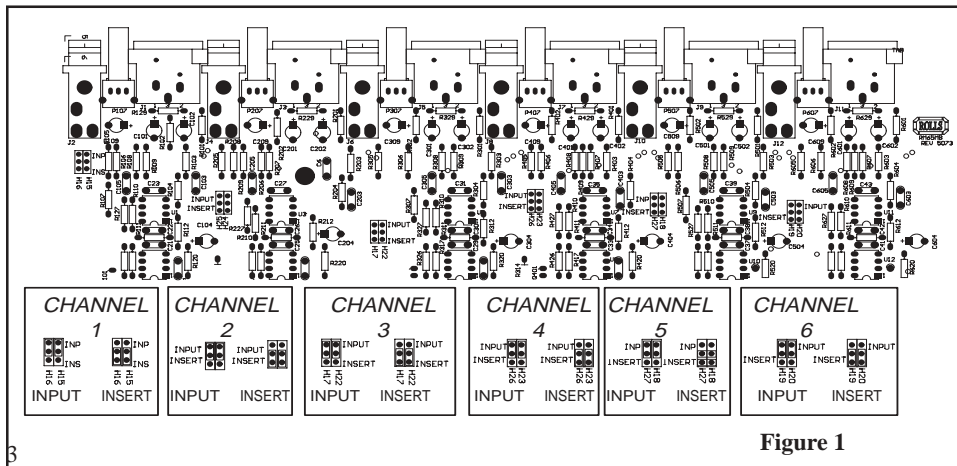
CHANNEL 1
INP
INS
H16 H15
INP
INS
H16 H15
INPUT INSERT

CHANNEL 2
INPUT
INSERT
INPUT
INSERT
INPUT INSERT

CHANNEL 3
INPUT
INSERT
H17 H22
INPUT
INSERT
H17 H22
INPUT INSERT

CHANNEL 4
INPUT
INSERT
H26 H23
INPUT
INSERT
H26 H23
INPUT INSERT

CHANNEL 5
INP
INSERT
H27 H18
INP
INSERT
H27 H18
INPUT INSERT

CHANNEL 6
INSERT
INPUT
H19 H20
INSERT
INPUT
H19 H20
INPUT INSERT

ROLLS
RM65MB
REV 0073

3

Figure 1